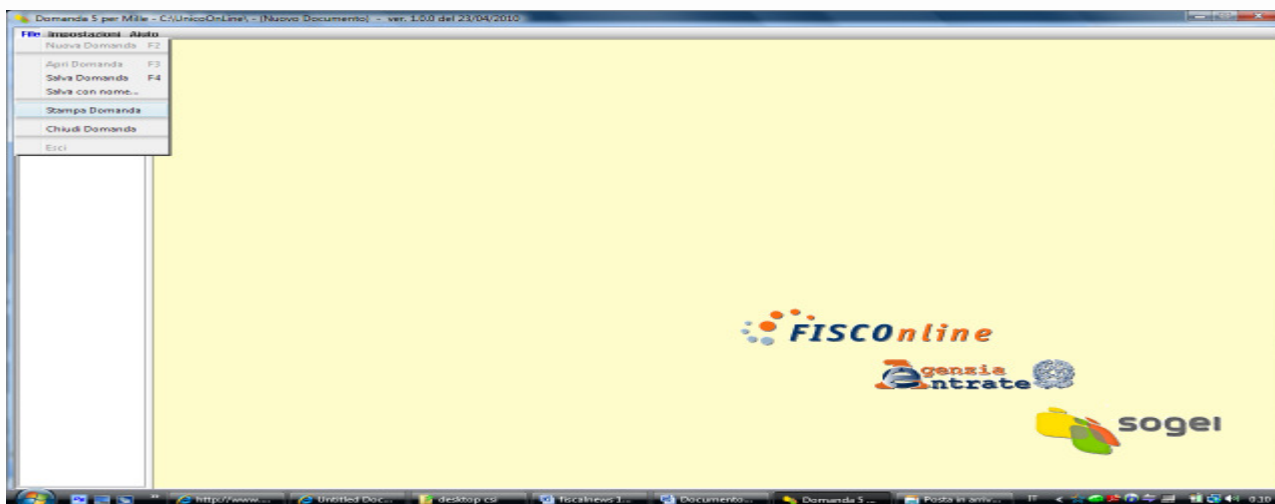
Domanda 5 per Mille - C:\UnicoOnLine\ - (Nuovo Documento) - ver. 1.0.0 del 23/04/2010

File Impostazioni Aiuto

Nuova Domanda F2
Apri Domanda F3
Salva Domanda F4
Salva con nome...
Stampa Domanda
Chiudi Domanda
Esci

FISCOnline

Agenzia Entrate

sogei

http://www... Untitled Doc... desktop csi fiscalnews 1... Documento... Domanda 5 ... Posta in arriv... IT 0.10